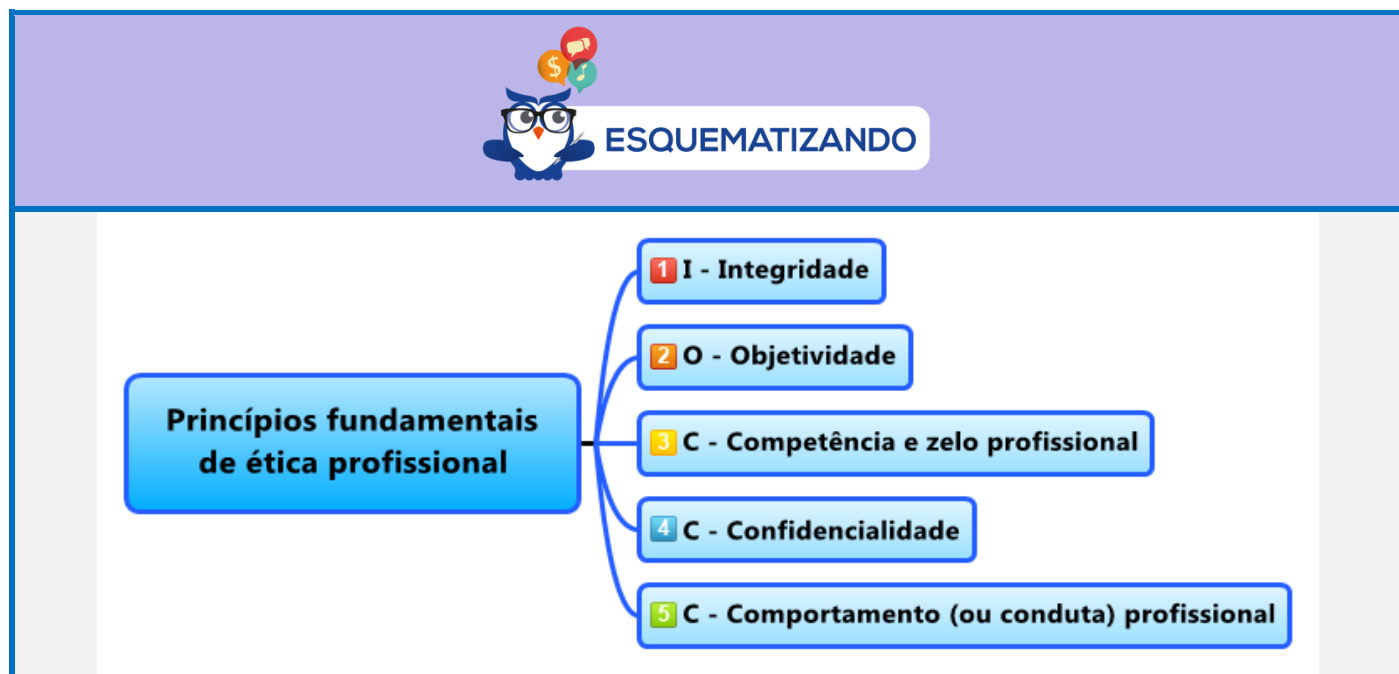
$

ESQUEMATIZANDO

Princípios fundamentais de ética profissional

1 I - Integridade

2 O - Objetividade

3 C - Competência e zelo profissional

4 C - Confidencialidade

5 C - Comportamento (ou conduta) profissional